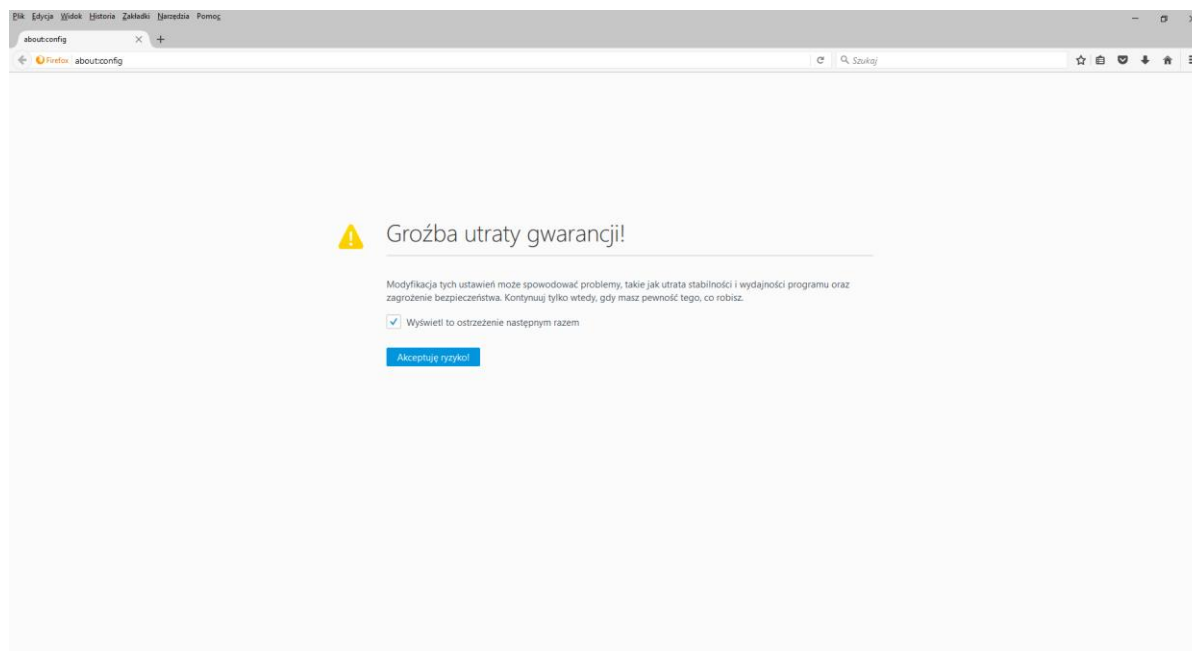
Plik Edycja Widok Historia Zakładki Narzędzia Pomoc

about:config

Firefox about:config

Szukaj

Groźba utraty gwarancji!

Modyfikacja tych ustawień może spowodować problemy, takie jak utrata stabilności i wydajności programu oraz zagrożenie bezpieczeństwa. Kontynuuj tylko wtedy, gdy masz pewność tego, co robisz.

Wyświetl to ostrzeżenie następnym razem

Akceptuję ryzyko!